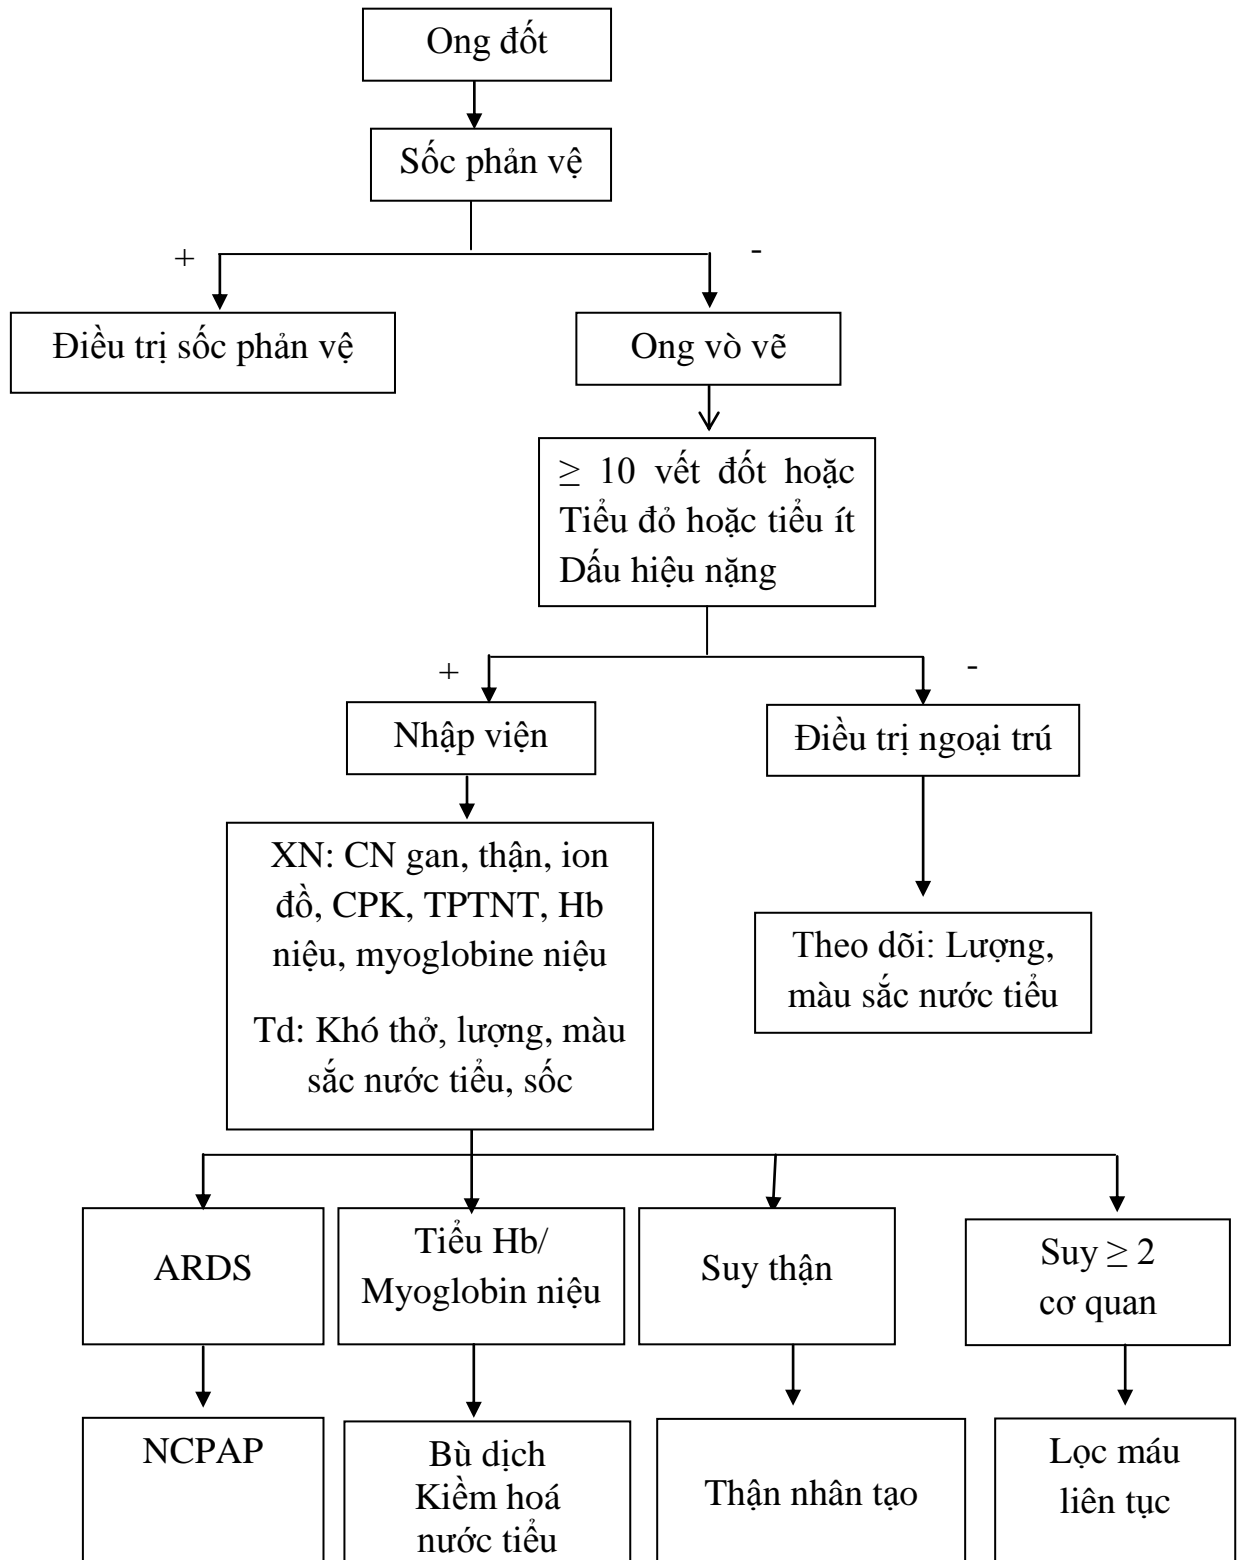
Ong đốt

Sốc phản vệ

+

-

Điều trị sốc phản vệ

Ong vò vẽ

$\geq$ 10 vết đốt hoặc
Tiểu đỏ hoặc tiểu ít
Dấu hiệu nặng

+

-

Nhập viện

Điều trị ngoại trú

XN: CN gan, thận, ion đồ, CPK, TPTNT, Hb niệu, myoglobine niệu

Td: Khó thở, lượng, màu sắc nước tiểu, sốc

Theo dõi: Lượng, màu sắc nước tiểu

ARDS

Tiểu Hb/ Myoglobin niệu

Suy thận

Suy $\geq$ 2 cơ quan

NCPAP

Bù dịch
Kiềm hoá nước tiểu

Thận nhân tạo

Lọc máu liên tục